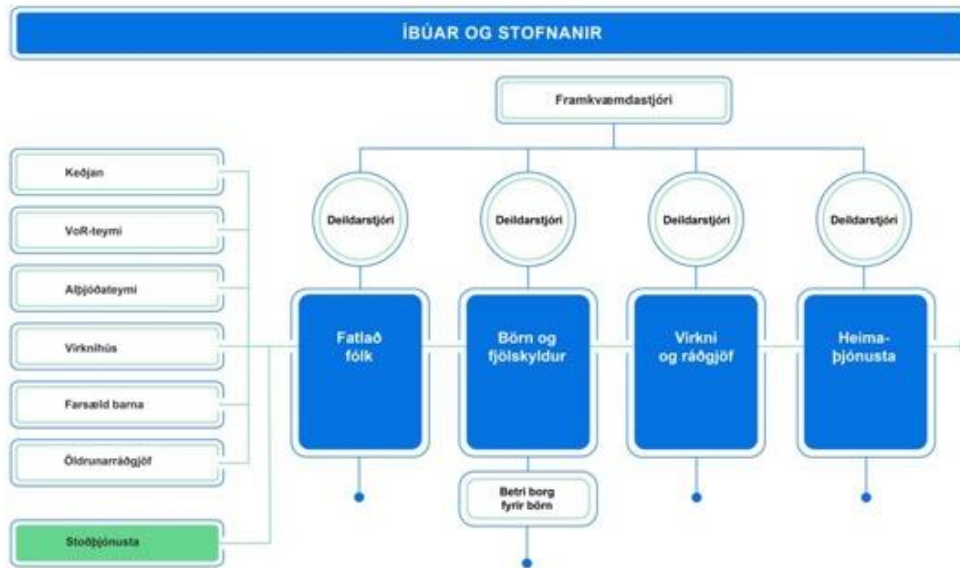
ÍBÚAR OG STOFNANIR

Framkvæmdastjóri

Keðjan

VoR-teymi

Alþjóðateymi

Virknihús

Farsæld barna

Öldrunarráðgjöf

Stoðþjónusta

Deildarstjóri

Fatlað fólk

Deildarstjóri

Börn og fjölskyldur

Betri borg fyrir börn

Deildarstjóri

Virkni og ráðgjöf

Deildarstjóri

Heimaþjónusta